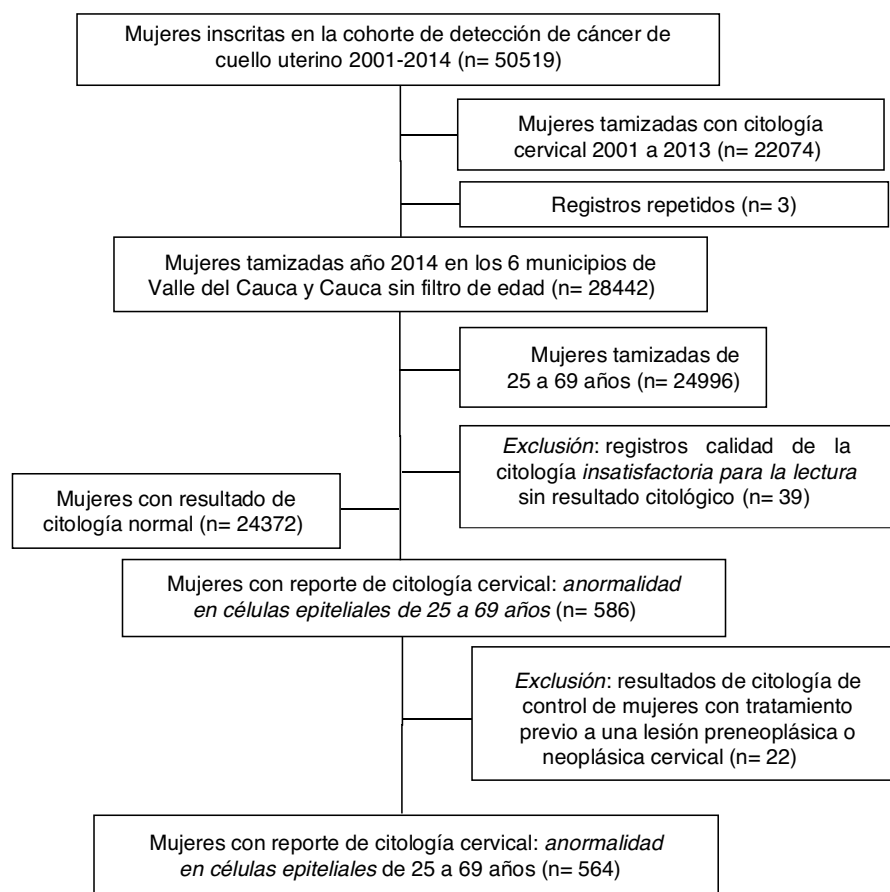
Mujeres inscritas en la cohorte de detección de cáncer de cuello uterino 2001-2014 (n= 50519)

Mujeres tamizadas con citología cervical 2001 a 2013 (n= 22074)

Registros repetidos (n= 3)

Mujeres tamizadas año 2014 en los 6 municipios de Valle del Cauca y Cauca sin filtro de edad (n= 28442)

Mujeres tamizadas de 25 a 69 años (n= 24996)

*Exclusión*: registros calidad de la citología *insatisfactoria para la lectura* sin resultado citológico (n= 39)

Mujeres con resultado de citología normal (n= 24372)

Mujeres con reporte de citología cervical: *anormalidad en células epiteliales de 25 a 69 años* (n= 586)

*Exclusión*: resultados de citología de control de mujeres con tratamiento previo a una lesión preneoplásica o neoplásica cervical (n= 22)

Mujeres con reporte de citología cervical: *anormalidad en células epiteliales* de 25 a 69 años (n= 564)